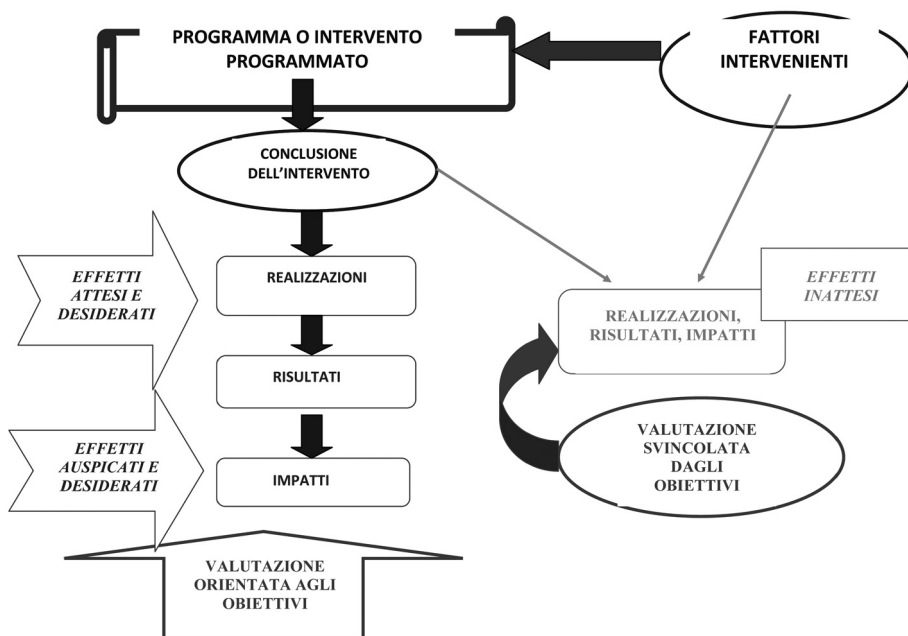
PROGRAMMA O INTERVENTO PROGRAMMATO

FATTORI INTERVENIENTI

CONCLUSIONE DELL'INTERVENTO

EFFETTI ATTESI E DESIDERATI

REALIZZAZIONI

RISULTATI

EFFETTI AUSPICATI E DESIDERATI

IMPATTI

REALIZZAZIONI, RISULTATI, IMPATTI

EFFETTI INATTESI

VALUTAZIONE SVINCOLATA DAGLI OBIETTIVI

VALUTAZIONE ORIENTATA AGLI OBIETTIVI